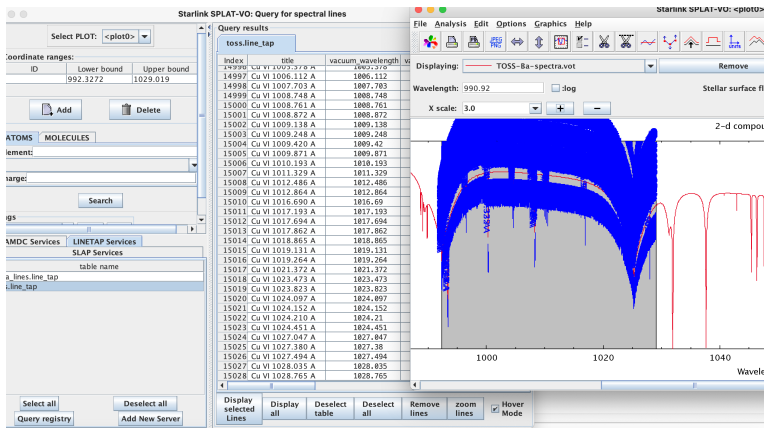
Starlink SPLAT-VO: Query for spectral lines

Select PLOT: <plot0>

Coordinate ranges:

| ID | Lower bound | Upper bound |
|---|---|---|
| | 992.3272 | 1029.019 |

Add
Delete

ATOMS MOLECULES

lement:

harge:

Search

gs

AMDC Services LINETAP Services

SLAP Services

table name

a_lines.line_tap
.line_tap

Select all
Deselect all
Query registry
Add New Server

Query results

toss.line_tap

| Index | title | vacuum_wavelength |
|---|---|---|
| 14996 | Cu VI 1005.378 A | 1005.378 |
| 14997 | Cu VI 1006.112 A | 1006.112 |
| 14998 | Cu VI 1007.703 A | 1007.703 |
| 14999 | Cu VI 1008.748 A | 1008.748 |
| 15000 | Cu VI 1008.761 A | 1008.761 |
| 15001 | Cu VI 1008.872 A | 1008.872 |
| 15002 | Cu VI 1009.138 A | 1009.138 |
| 15003 | Cu VI 1009.248 A | 1009.248 |
| 15004 | Cu VI 1009.420 A | 1009.42 |
| 15005 | Cu VI 1009.871 A | 1009.871 |
| 15006 | Cu VI 1010.193 A | 1010.193 |
| 15007 | Cu VI 1011.329 A | 1011.329 |
| 15008 | Cu VI 1012.486 A | 1012.486 |
| 15009 | Cu VI 1012.864 A | 1012.864 |
| 15010 | Cu VI 1016.690 A | 1016.69 |
| 15011 | Cu VI 1017.193 A | 1017.193 |
| 15012 | Cu VI 1017.694 A | 1017.694 |
| 15013 | Cu VI 1017.862 A | 1017.862 |
| 15014 | Cu VI 1018.865 A | 1018.865 |
| 15015 | Cu VI 1019.131 A | 1019.131 |
| 15016 | Cu VI 1019.264 A | 1019.264 |
| 15017 | Cu VI 1021.372 A | 1021.372 |
| 15018 | Cu VI 1023.473 A | 1023.473 |
| 15019 | Cu VI 1023.823 A | 1023.823 |
| 15020 | Cu VI 1024.097 A | 1024.097 |
| 15021 | Cu VI 1024.152 A | 1024.152 |
| 15022 | Cu VI 1024.210 A | 1024.21 |
| 15023 | Cu VI 1024.451 A | 1024.451 |
| 15024 | Cu VI 1027.047 A | 1027.047 |
| 15025 | Cu VI 1027.380 A | 1027.38 |
| 15026 | Cu VI 1027.494 A | 1027.494 |
| 15027 | Cu VI 1028.035 A | 1028.035 |
| 15028 | Cu VI 1028.765 A | 1028.765 |

Display selected Lines
Display all
Deselect table
Deselect all
Remove lines
zoom lines
Hover Mode

Starlink SPLAT-VO: <plot0>

File Analysis Edit Options Graphics Help

JPEG PNG

Displaying: TOSS-Ba-spectra.vot
Remove

Wavelength: 990.92 :log
Stellar surface fl

X scale: 3.0 + −

2-d compou

1000 1020 1040
Wavele